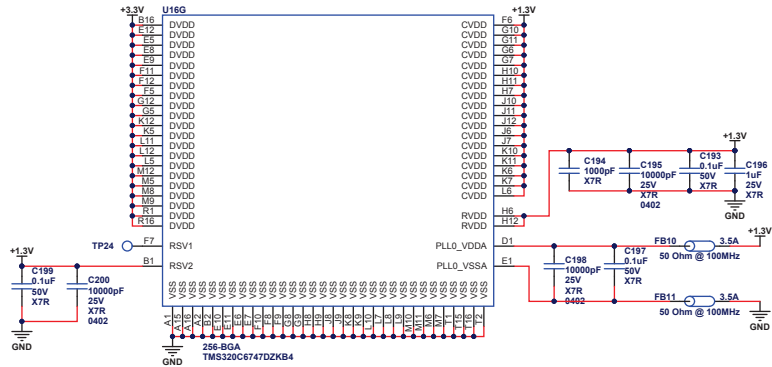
+3.3V

U16G

B16 DVDD
E12 DVDD
E5 DVDD
E8 DVDD
E9 DVDD
F11 DVDD
F12 DVDD
F5 DVDD
G12 DVDD
G5 DVDD
K12 DVDD
K5 DVDD
L11 DVDD
L12 DVDD
L5 DVDD
M12 DVDD
M5 DVDD
M8 DVDD
M9 DVDD
R1 DVDD
R16 DVDD

+1.3V

CVDD F6
CVDD G10
CVDD G11
CVDD G6
CVDD G7
CVDD H10
CVDD H11
CVDD H7
CVDD J10
CVDD J11
CVDD J12
CVDD J6
CVDD J7
CVDD K10
CVDD K11
CVDD K6
CVDD K7
CVDD L6
RVDD H6
RVDD H12

C194 1000pF X7R
C195 10000pF 25V X7R 0402
C193 0.1uF 50V X7R
C196 1uF 25V X7R
+1.3V
GND

TP24
F7 RSV1
B1 RSV2

+1.3V
C199 0.1uF 50V X7R
C200 10000pF 25V X7R 0402
GND

PLL0_VDDA D1
PLL0_VSSA E1

C198 10000pF 25V X7R 0402
C197 0.1uF 50V X7R

FB10 3.5A 50 Ohm @ 100MHz
+1.3V
FB11 3.5A 50 Ohm @ 100MHz
GND

VSS VSS VSS VSS VSS VSS VSS VSS VSS VSS VSS VSS VSS VSS VSS VSS VSS VSS VSS VSS VSS VSS VSS VSS VSS VSS VSS VSS VSS VSS VSS VSS VSS VSS

A1 A15 A16 A2 B2 E10 E11 E6 E7 F10 F6 F8 F9 G8 G9 H8 H9 J8 J9 K8 K9 L10 L7 L8 L9 M10 M11 M6 M7 T1 T15 T16 T2

256-BGA
TMS320C6747DZKB4
GND